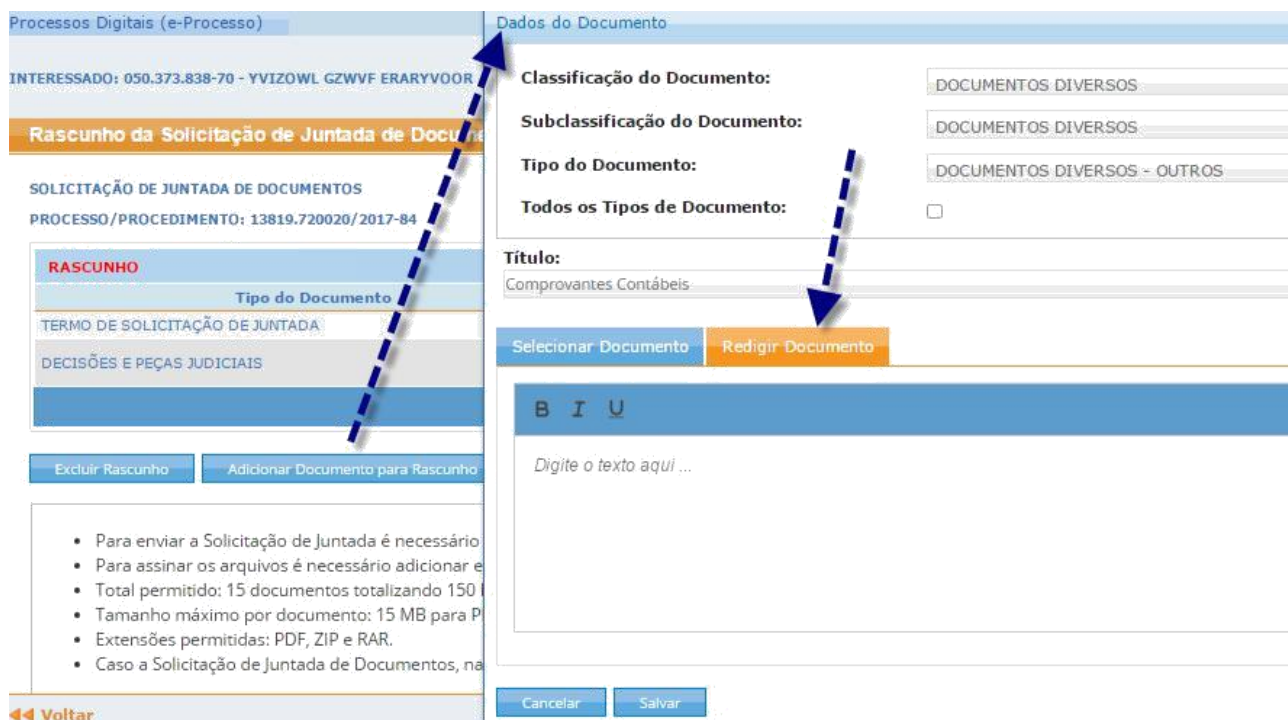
Processos Digitais (e-Processo)

INTERESSADO: 050.373.838-70 - YVIZOWL GZWVF ERARYVOOR

Rascunho da Solicitação de Juntada de Docu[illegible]

SOLICITAÇÃO DE JUNTADA DE DOCUMENTOS

PROCESSO/PROCEDIMENTO: 13819.720020/2017-84

RASCUNHO

| Tipo do Documento |
|---|
| TERMO DE SOLICITAÇÃO DE JUNTADA |
| DECISÕES E PEÇAS JUDICIAIS |

Excluir Rascunho | Adicionar Documento para Rascunho

- Para enviar a Solicitação de Juntada é necessário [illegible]
- Para assinar os arquivos é necessário adicionar e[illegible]
- Total permitido: 15 documentos totalizando 150 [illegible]
- Tamanho máximo por documento: 15 MB para P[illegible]
- Extensões permitidas: PDF, ZIP e RAR.
- Caso a Solicitação de Juntada de Documentos, na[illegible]

Voltar

Dados do Documento

Classificação do Documento: DOCUMENTOS DIVERSOS

Subclassificação do Documento: DOCUMENTOS DIVERSOS

Tipo do Documento: DOCUMENTOS DIVERSOS - OUTROS

Todos os Tipos de Documento:

Título:
Comprovantes Contábeis

Selecionar Documento | Redigir Documento

B I U

Digite o texto aqui ...

Cancelar | Salvar